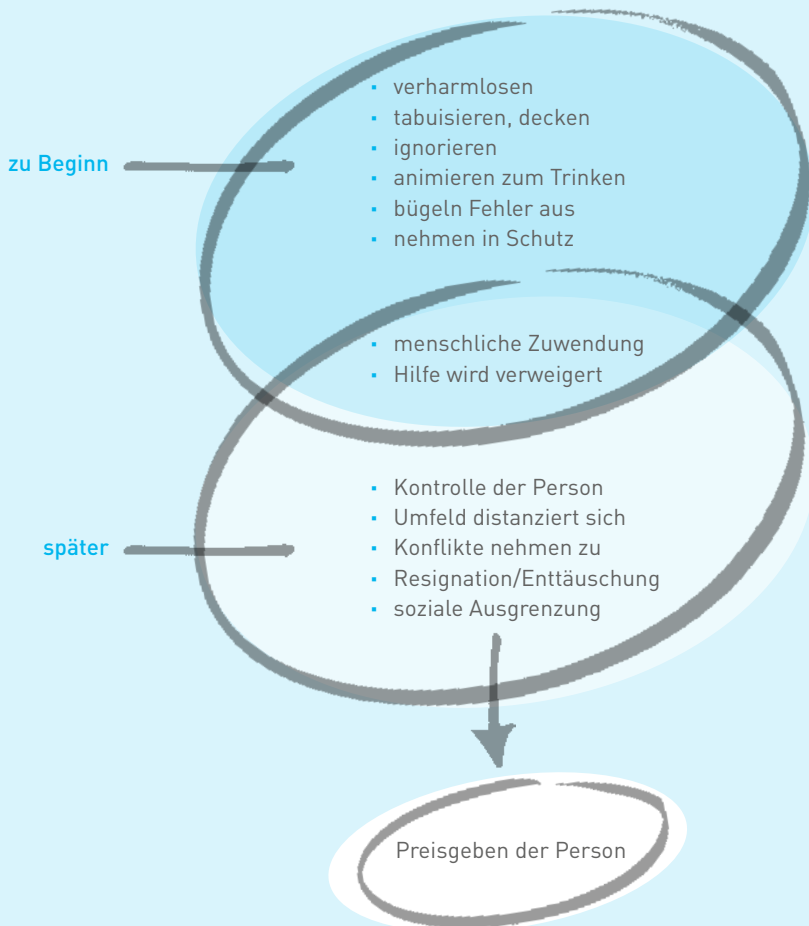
zu Beginn

- verharmlosen
- tabuisieren, decken
- ignorieren
- animieren zum Trinken
- bügeln Fehler aus
- nehmen in Schutz

- menschliche Zuwendung
- Hilfe wird verweigert

später

- Kontrolle der Person
- Umfeld distanziert sich
- Konflikte nehmen zu
- Resignation/Enttäuschung
- soziale Ausgrenzung

Preisgeben der Person